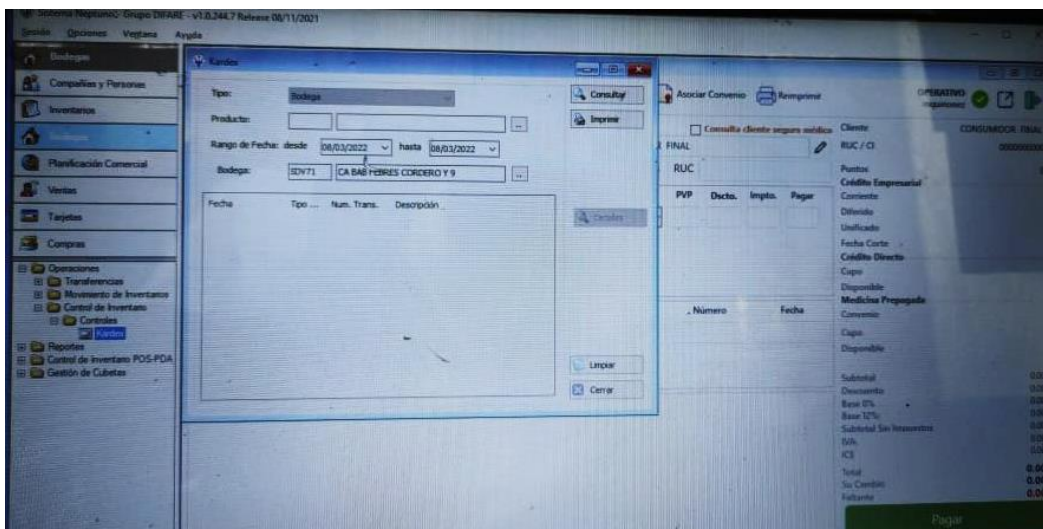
Sistema Neptuno© Grupo DIFARE - v1.0.244.7 Release 08/11/2021
Sesión Opciones Ventana Ayuda
Bodegas
Compañías y Personas
Inventarios
Bodegas
Planificación Comercial
Ventas
Tarjetas
Compras
Operaciones
Transferencias
Movimiento de Inventarios
Control de Inventario
Controles
Kardex
Reportes
Control de Inventario POS-PDA
Gestión de Cubetas

Kardex
Tipo: Bodega
Producto:
Rango de Fecha: desde 08/03/2022 hasta 08/03/2022
Bodega: SDV71 CA BAB FEBRES CORDERO Y 9
Fecha Tipo ... Num. Trans. Descripción
Consultar
Imprimir
Detalles
Limpiar
Cerrar

Asociar Convenio Reimprimir
OPERATIVO
Consulta cliente seguro médico
FINAL
RUC
PVP Dscto. Impto. Pagar
Número Fecha
Cliente CONSUMIDOR FINAL
RUC / CI
Puntos
Crédito Empresarial
Corriente
Diferido
Unificado
Fecha Corte
Crédito Directo
Cupo
Disponible
Medicina Prepagada
Convenio
Cupo
Disponible
Subtotal
Descuento
Base 0%
Base 12%
Subtotal Sin Impuestos
IVA
ICE
Total
Su Cambio
Faltante
Pagar